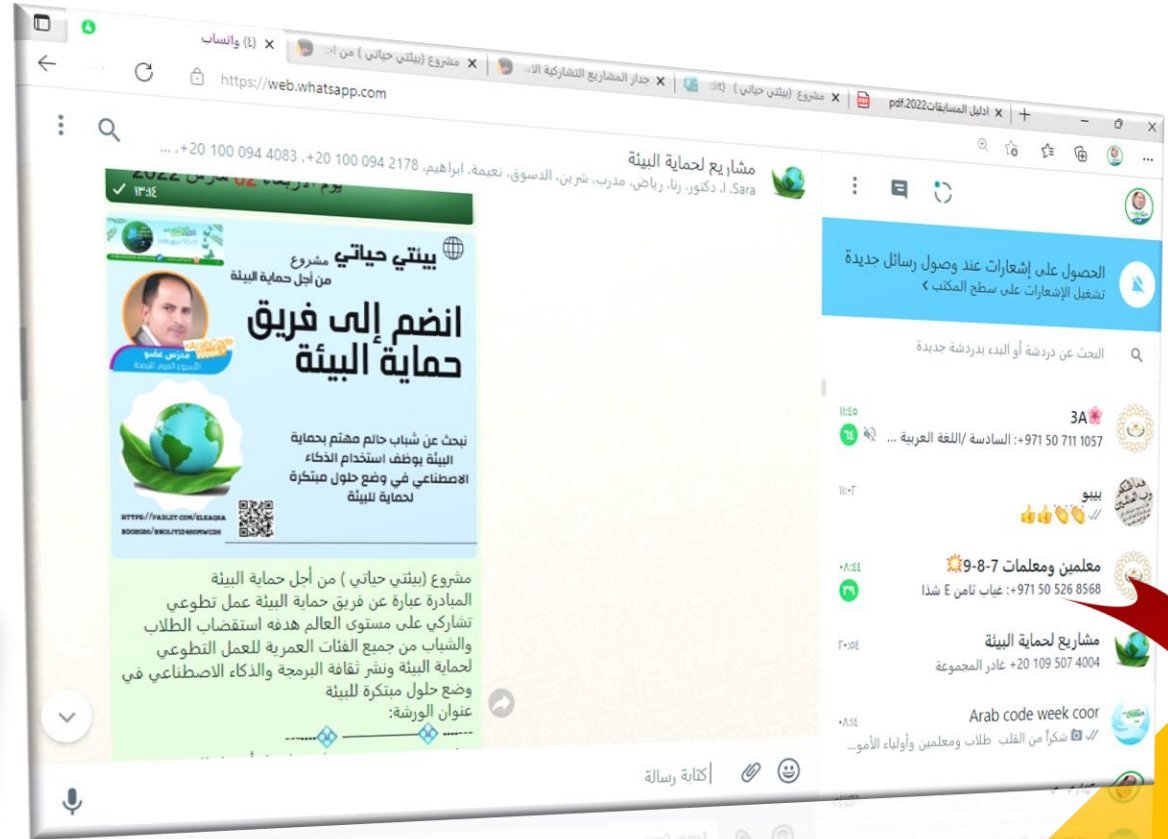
(٤) واتساب
مشروع (بيئتي حياتي ) من أجـ
جدار المشاريع التشاركية الا
مشروع (بيئتي حياتي ) (ti
دليل المسابقات2022.pdf
https://web.whatsapp.com

مشاريع لحماية البيئة
Sara، ا. دكتور، رنا، رياض، مدرب، شرين، الدسوق، نعيمة، ابراهيم، 2178 094 100 20+، 4083 094 100 20+، ...

يوم الاربعاء 02 مارس 2022
١٣:١٤

بيئتي حياتي مشروع
من أجل حماية البيئة
انضم إلى فريق حماية البيئة
مدرس عضو
نبحث عن شباب حالم مهتم بحماية البيئة يوظف استخدام الذكاء الاصطناعي في وضع حلول مبتكرة لحماية للبيئة
HTTPS://PADLET.COM/ELSAGRA

مشروع (بيئتي حياتي ) من أجل حماية البيئة
المبادرة عبارة عن فريق حماية البيئة عمل تطوعي تشاركي على مستوى العالم هدفه استقطاب الطلاب والشباب من جميع الفئات العمرية للعمل التطوعي لحماية البيئة ونشر ثقافة البرمجة والذكاء الاصطناعي في وضع حلول مبتكرة للبيئة
عنوان الورشة:

كتابة رسالة

الحصول على إشعارات عند وصول رسائل جديدة
تشغيل الإشعارات على سطح المكتب >

البحث عن دردشة أو البدء بدردشة جديدة

3A
١١:٤٥
+971 50 711 1057: السادسة /اللغة العربية ...
٦٤

بيبو
١١:٠٣
👍👍👏👏

معلمين ومعلمات 7-8-9
٠٨:٤٤
+971 50 526 8568: غياب ثامن E شذا
٣٩

مشاريع لحماية البيئة
٢٠:٥٤
+20 109 507 4004 غادر المجموعة

Arab code week coor
٠٨:١٤
شكراً من القلب طلاب ومعلمين وأولياء الأمو...